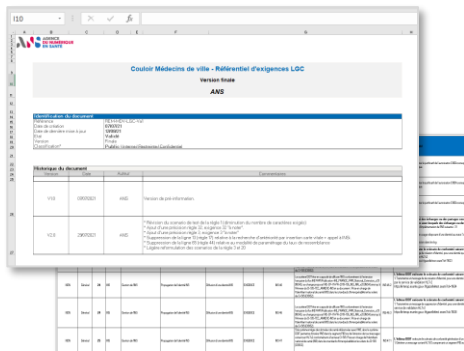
I10

ANS AGENCE DU NUMÉRIQUE EN SANTÉ

Couloir Médecins de ville - Référentiel d'exigences LGC

Version finale

ANS

Identification du document

Référence
Date de création
Date de dernière mise à jour
Etat
Version
Classification

REF-ANS-LGC-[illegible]
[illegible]
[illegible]
Validé
Finale
Public

Historique du document

| Version | Date | Auteur | Commentaires |
|---|---|---|---|
| V1.0 | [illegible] | ANS | Version de pré-information |
| V2.0 | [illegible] | ANS | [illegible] |